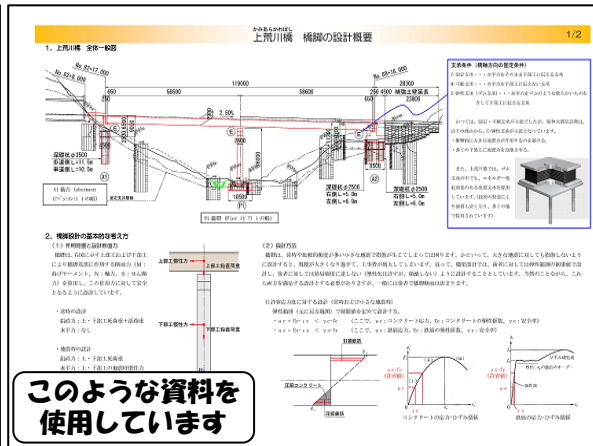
かみあらかわばし
上荒川橋　橋脚の設計概要

1/2

1. 上荒川橋　全体一般図

119000

58600

2.50%

深礎杭φ3500
海道流L=11.5m
山道流L=13.5m

深礎杭φ3500
右側L=6.0m
左側L=6.0m

A1 橋台 (abutment)
(アバットメント)の略

P1 橋脚 (Pier ピア) 1の略

支承条件（橋軸方向の固定条件）
F:固定支承・・・水平力を受ける支承

2. 橋脚設計の基本的な考え方

（1）作用荷重と設計断面力

上部工慣性力

下部工慣性力

（2）設計方法

このような資料を使用しています

コンクリートの応力-ひずみ曲線

鉄筋の応力-ひずみ曲線